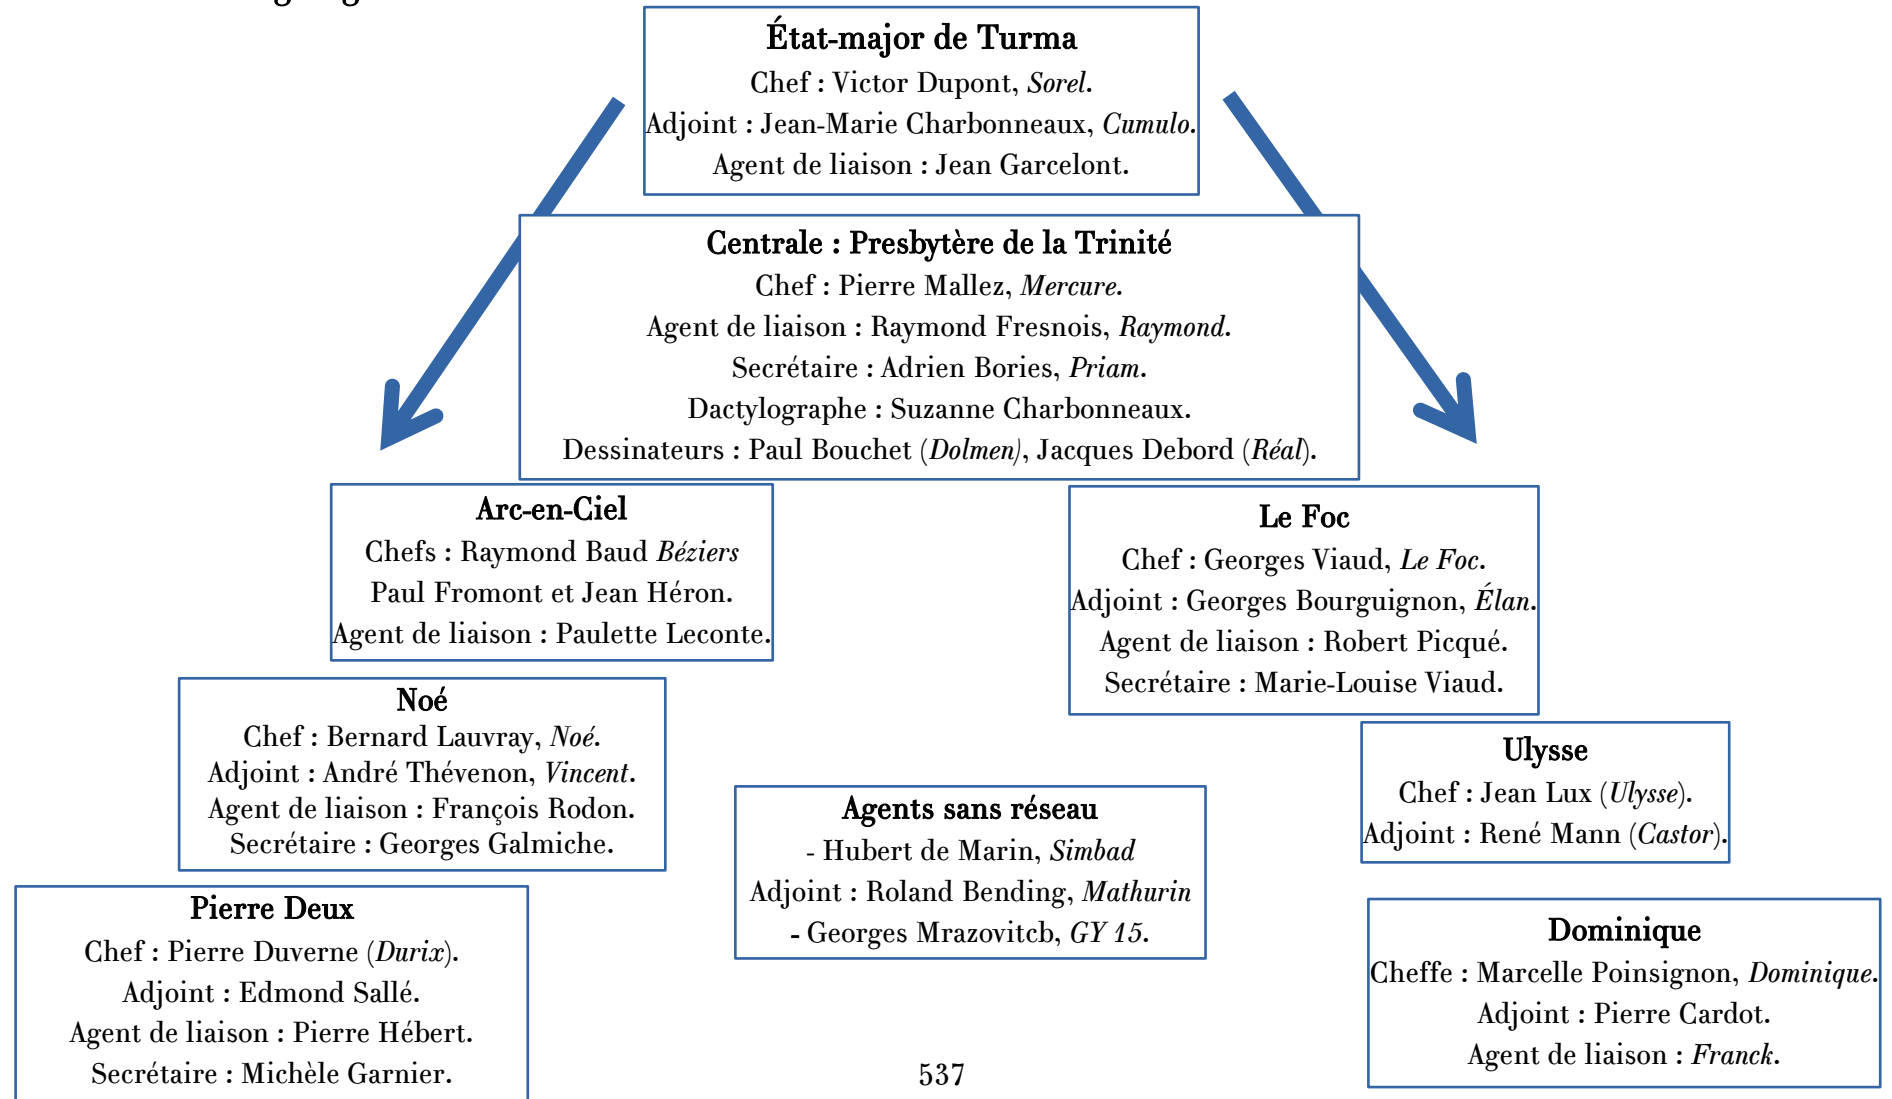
État-major de Turma
Chef : Victor Dupont, *Sorel*.
Adjoint : Jean-Marie Charbonneaux, *Cumulo*.
Agent de liaison : Jean Garcelont.

Centrale : Presbytère de la Trinité
Chef : Pierre Mallez, *Mercure*.
Agent de liaison : Raymond Fresnois, *Raymond*.
Secrétaire : Adrien Bories, *Priam*.
Dactylographe : Suzanne Charbonneaux.
Dessinateurs : Paul Bouchet (*Dolmen*), Jacques Debord (*Réal*).

Arc-en-Ciel
Chefs : Raymond Baud *Béziers*
Paul Fromont et Jean Héron.
Agent de liaison : Paulette Leconte.

Le Foc
Chef : Georges Viaud, *Le Foc*.
Adjoint : Georges Bourguignon, *Élan*.
Agent de liaison : Robert Picqué.
Secrétaire : Marie-Louise Viaud.

Noé
Chef : Bernard Lauvray, *Noé*.
Adjoint : André Thévenon, *Vincent*.
Agent de liaison : François Rodon.
Secrétaire : Georges Galmiche.

Ulysse
Chef : Jean Lux (*Ulysse*).
Adjoint : René Mann (*Castor*).

Agents sans réseau
- Hubert de Marin, *Simbad*
Adjoint : Roland Bending, *Mathurin*
- Georges Mrazovitcb, *GY 15*.

Pierre Deux
Chef : Pierre Duverne (*Durix*).
Adjoint : Edmond Sallé.
Agent de liaison : Pierre Hébert.
Secrétaire : Michèle Garnier.

Dominique
Cheffe : Marcelle Poinsignon, *Dominique*.
Adjoint : Pierre Cardot.
Agent de liaison : *Franck*.

537